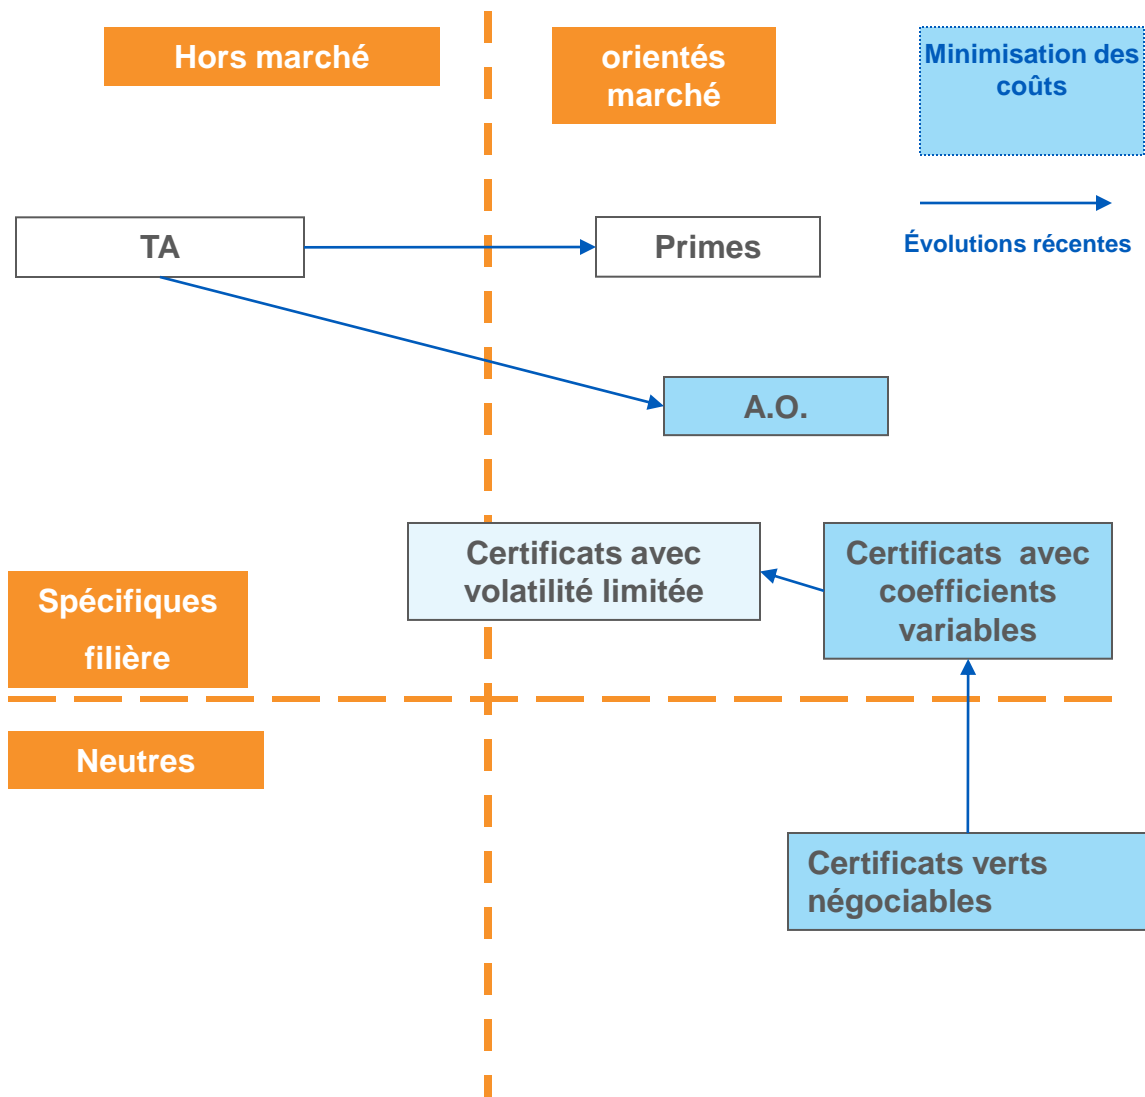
Hors marché

orientés marché

Minimisation des coûts

Évolutions récentes

TA

Primes

A.O.

Certificats avec volatilité limitée

Certificats avec coefficients variables

Spécifiques filière

Neutres

Certificats verts négociables